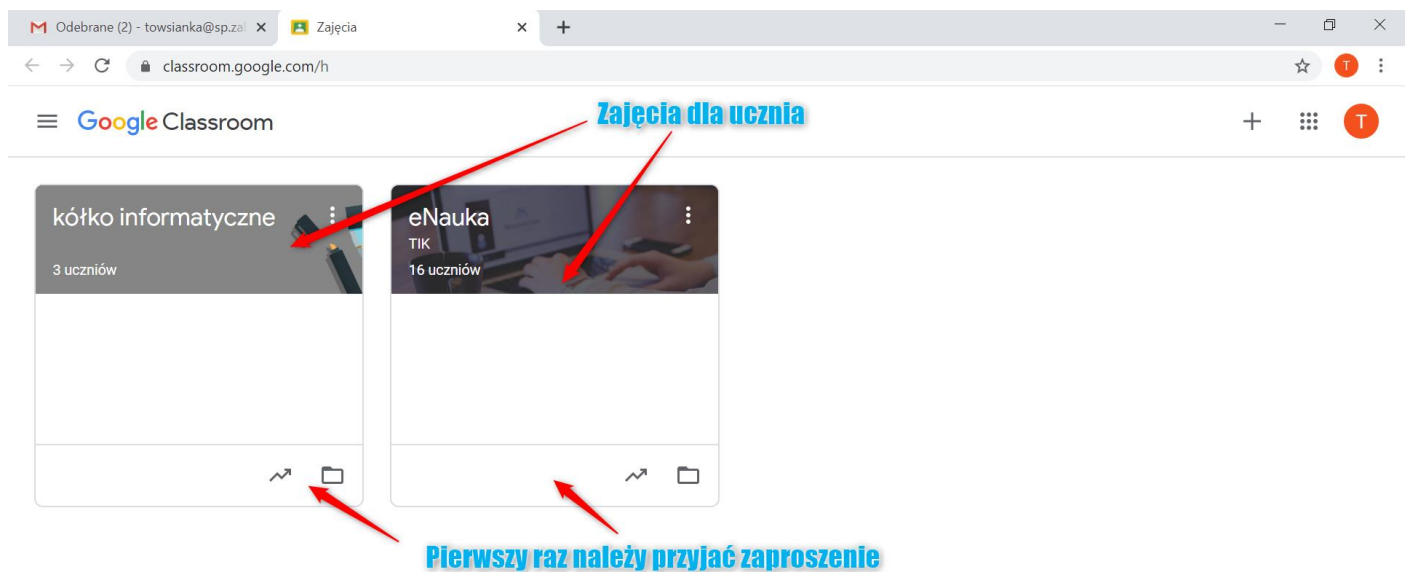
Odebrane (2) - towsianka@sp.zal ×
Zajęcia ×
+
classroom.google.com/h
T

Google Classroom

Zajęcia dla ucznia

T

kółko informatyczne
3 uczniów

eNauka
TIK
16 uczniów

Pierwszy raz należy przyjąć zaproszenie